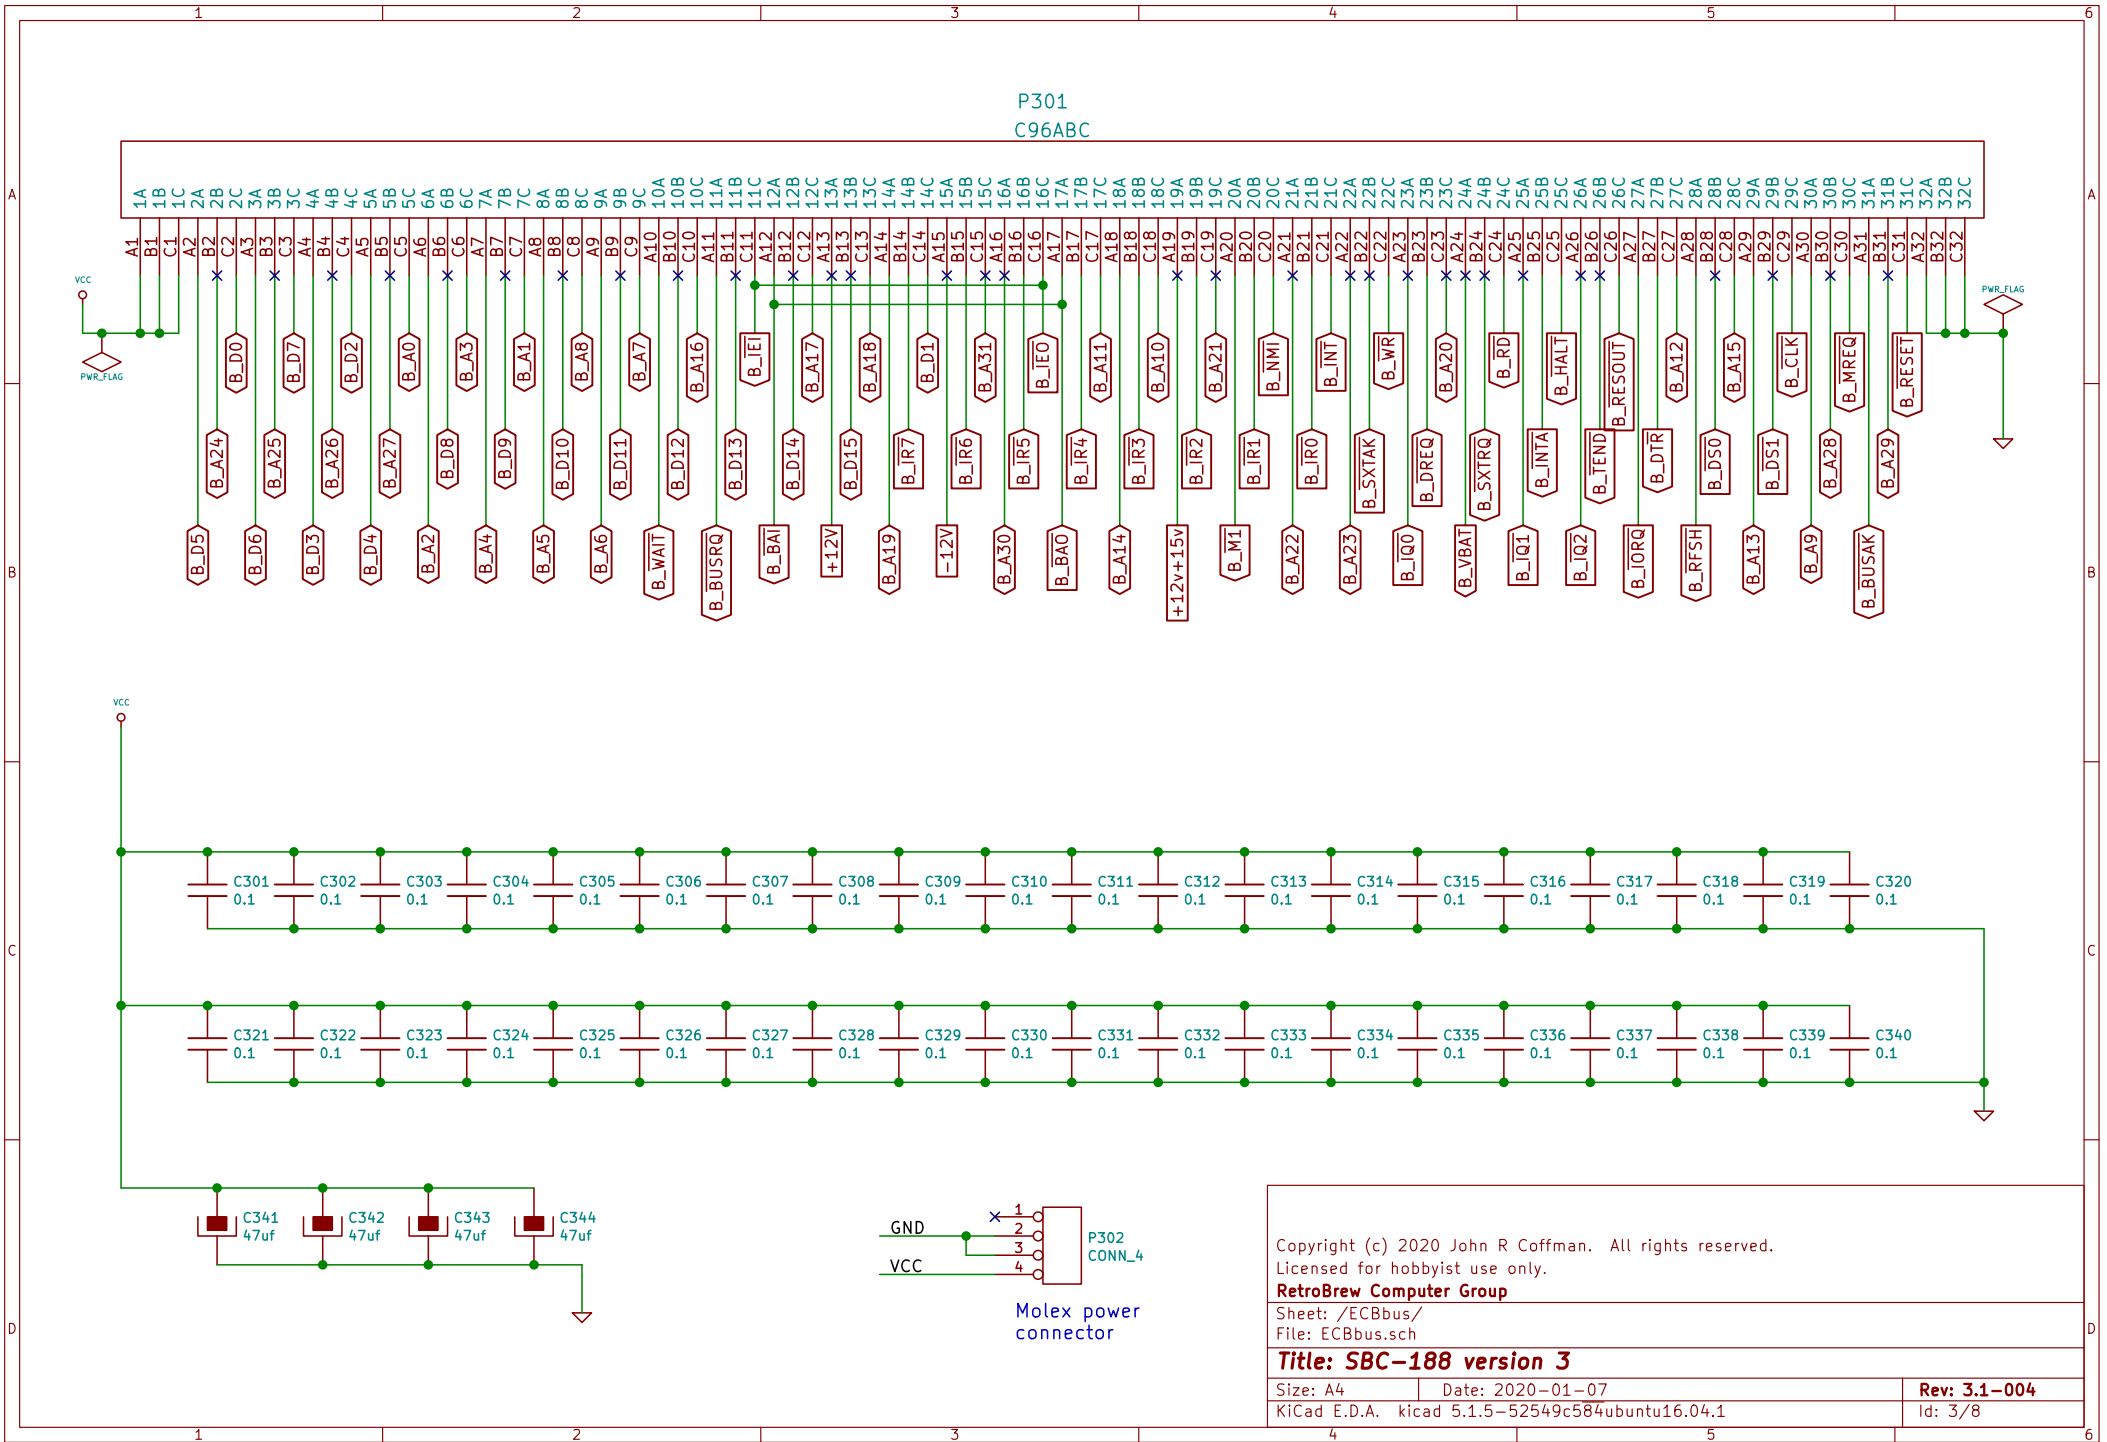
1 2 3 4 5 6

A

P301
C96ABC

1A 1B 1C 2A 2B 2C 3A 3B 3C 4A 4B 4C 5A 5B 5C 6A 6B 6C 7A 7B 7C 8A 8B 8C 9A 9B 9C 10A 10B 10C 11A 11B 11C 12A 12B 12C 13A 13B 13C 14A 14B 14C 15A 15B 15C 16A 16B 16C 17A 17B 17C 18A 18B 18C 19A 19B 19C 20A 20B 20C 21A 21B 21C 22A 22B 22C 23A 23B 23C 24A 24B 24C 25A 25B 25C 26A 26B 26C 27A 27B 27C 28A 28B 28C 29A 29B 29C 30A 30B 30C 31A 31B 31C 32A 32B 32C

A1 B1 C1 A2 B2 C2 A3 B3 C3 A4 B4 C4 A5 B5 C5 A6 B6 C6 A7 B7 C7 A8 B8 C8 A9 B9 C9 A10 B10 C10 A11 B11 C11 A12 B12 C12 A13 B13 C13 A14 B14 C14 A15 B15 C15 A16 B16 C16 A17 B17 C17 A18 B18 C18 A19 B19 C19 A20 B20 C20 A21 B21 C21 A22 B22 C22 A23 B23 C23 A24 B24 C24 A25 B25 C25 A26 B26 C26 A27 B27 C27 A28 B28 C28 A29 B29 C29 A30 B30 C30 A31 B31 C31 A32 B32 C32

VCC
PWR_FLAG
PWR_FLAG

B_D0 B_D7 B_D2 B_A0 B_A3 B_A1 B_A8 B_A7 B_A16 B_IEI B_A17 B_A18 B_D1 B_A31 B_IEO B_A11 B_A10 B_A21 B_NMI B_INT B_WR B_A20 B_RD B_HALT B_RESOUT B_A12 B_A15 B_CLK B_MREQ B_RESET

B_A24 B_A25 B_A26 B_A27 B_D8 B_D9 B_D10 B_D11 B_D12 B_D13 B_D14 B_D15 B_IR7 B_IR6 B_IR5 B_IR4 B_IR3 B_IR2 B_IR1 B_IR0 B_SXTAK B_DREQ B_SXTRQ B_INTA B_TEND B_DTR B_DS0 B_DS1 B_A28 B_A29

B_D5 B_D6 B_D3 B_D4 B_A2 B_A4 B_A5 B_A6 B_WAIT B_BUSRQ B_BAI +12V B_A19 -12V B_A30 B_BAO B_A14 +12v+15v B_M1 B_A22 B_A23 B_IQ0 B_VBAT B_IQ1 B_IQ2 B_IORQ B_RFSH B_A13 B_A9 B_BUSAK

B

VCC

C301 0.1 C302 0.1 C303 0.1 C304 0.1 C305 0.1 C306 0.1 C307 0.1 C308 0.1 C309 0.1 C310 0.1 C311 0.1 C312 0.1 C313 0.1 C314 0.1 C315 0.1 C316 0.1 C317 0.1 C318 0.1 C319 0.1 C320 0.1

C

C321 0.1 C322 0.1 C323 0.1 C324 0.1 C325 0.1 C326 0.1 C327 0.1 C328 0.1 C329 0.1 C330 0.1 C331 0.1 C332 0.1 C333 0.1 C334 0.1 C335 0.1 C336 0.1 C337 0.1 C338 0.1 C339 0.1 C340 0.1

C341 47uf C342 47uf C343 47uf C344 47uf

GND
VCC
1 2 3 4
P302
CONN_4

Molex power connector

D

Copyright (c) 2020 John R Coffman. All rights reserved.
Licensed for hobbyist use only.
RetroBrew Computer Group
Sheet: /ECBbus/
File: ECBbus.sch
Title: SBC-188 version 3
Size: A4 Date: 2020-01-07 Rev: 3.1-004
KiCad E.D.A. kicad 5.1.5-52549c584ubuntu16.04.1 Id: 3/8

1 2 3 4 5 6